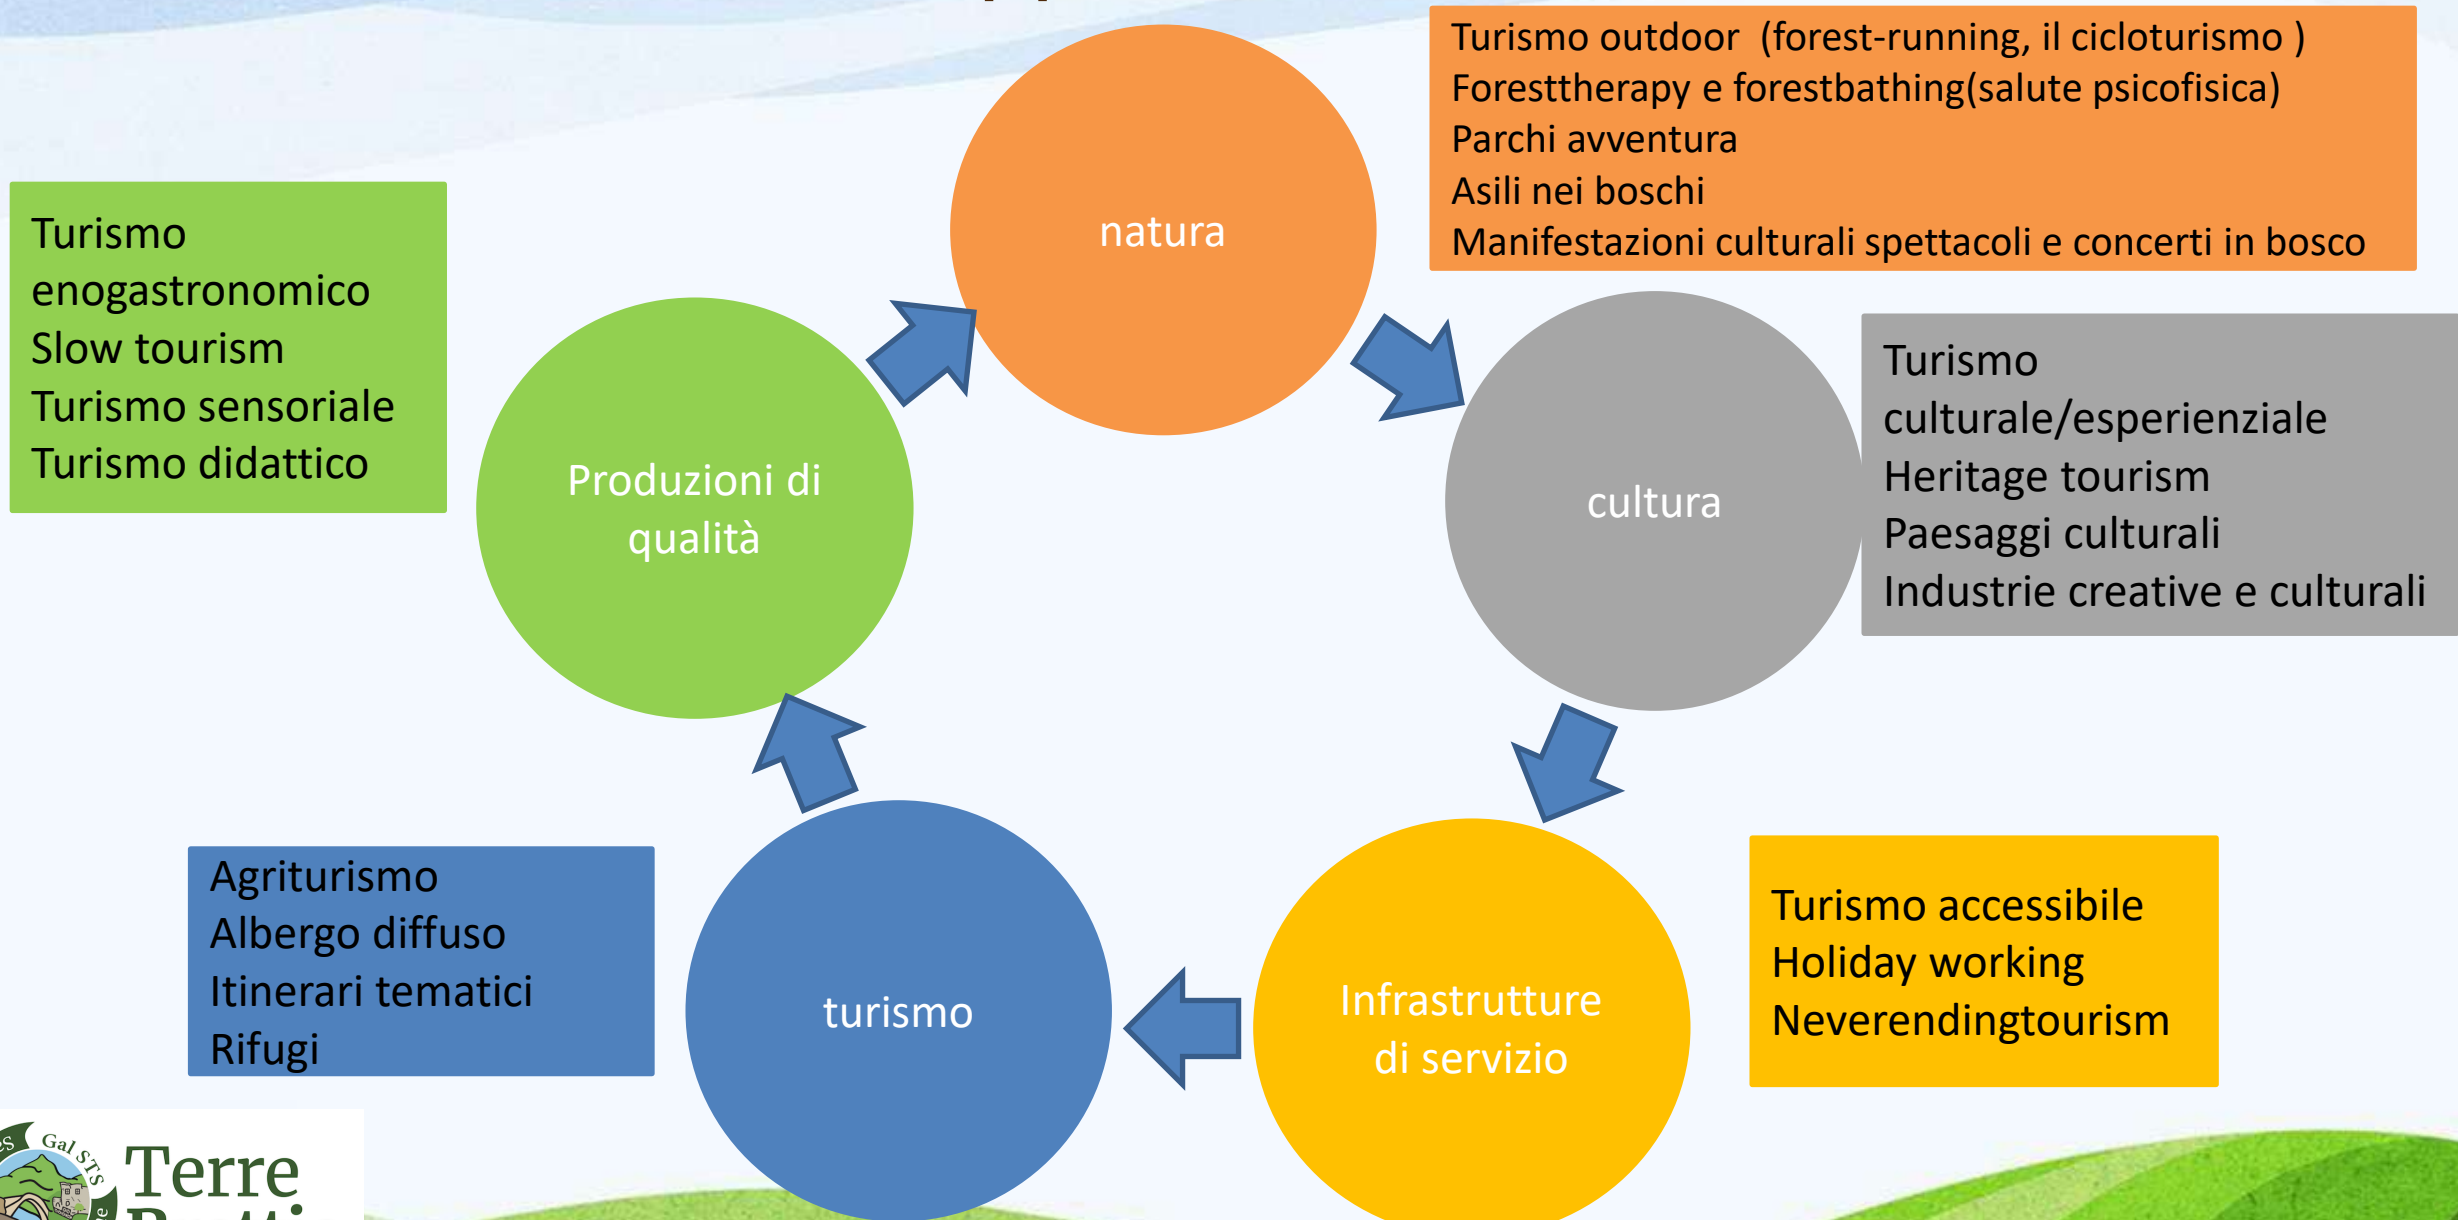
Turismo outdoor (forest-running, il cicloturismo )
Foresttherapy e forestbathing(salute psicofisica)
Parchi avventura
Asili nei boschi
Manifestazioni culturali spettacoli e concerti in bosco

natura

Turismo enogastronomico
Slow tourism
Turismo sensoriale
Turismo didattico

Produzioni di qualità

cultura

Turismo culturale/esperienziale
Heritage tourism
Paesaggi culturali
Industrie creative e culturali

Agriturismo
Albergo diffuso
Itinerari tematici
Rifugi

turismo

Infrastrutture di servizio

Turismo accessibile
Holiday working
Neverendingtourism

Gal STS
Terre
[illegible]